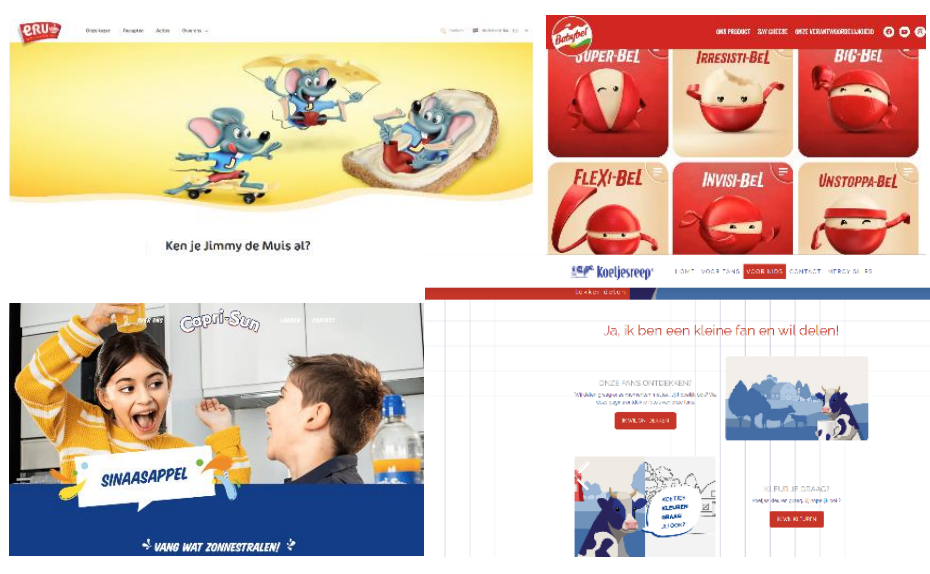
ERU

Onze kaas Recepten Acties Over ons

Ken je Jimmy de Muis al?

Babybel

ONS PRODUCT SAY CHEESE ONZE VERANTWOORDELIJKHEID

SUPER-BEL

IRRESISTI-BEL

BIG-BEL

FLEXI-BEL

INVISI-BEL

UNSTOPPA-BEL

Koeljesreep

VOOR KIDS CONTACT

Ja, ik ben een kleine fan en wil delen!

ONZE FANS ONTDEKKEN!

IK WIL DELEN

KLEUR JIJ GRAAG?

IK WIL KLEUREN

Capri-Sun

SINAASAPPEL

VANG WAT ZONNESTRALEN!